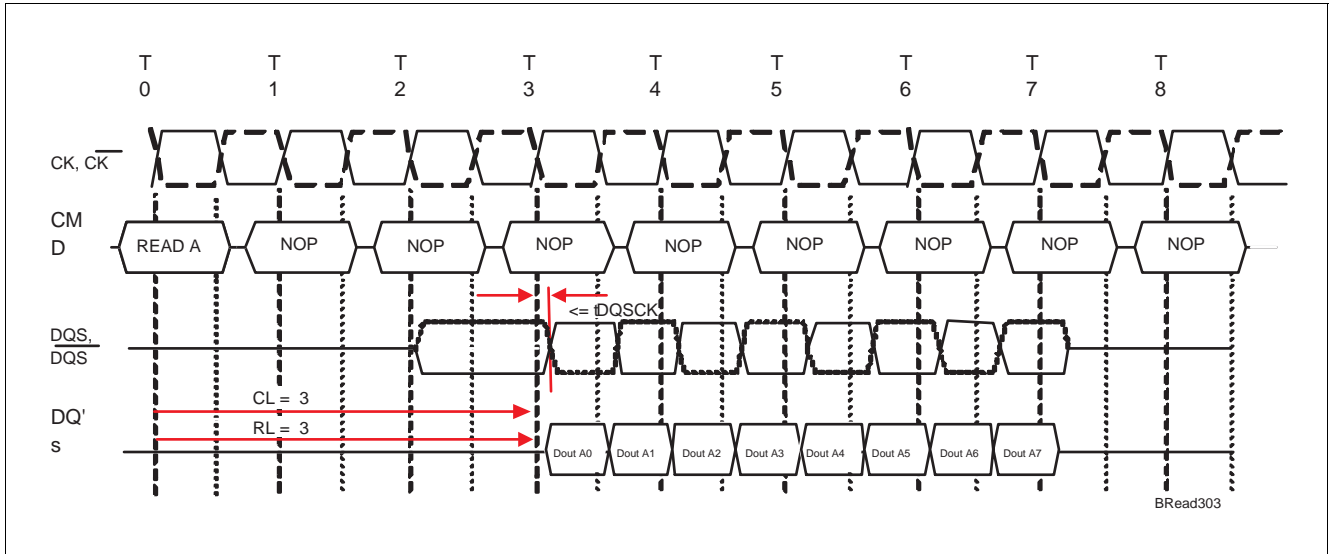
T 0
T 1
T 2
T 3
T 4
T 5
T 6
T 7
T 8

CK, $\overline{CK}$

CMD

READ A
NOP
NOP
NOP
NOP
NOP
NOP
NOP
NOP

<= tDQSCK

DQS, $\overline{DQS}$

DQ's

CL = 3
RL = 3

Dout A0
Dout A1
Dout A2
Dout A3
Dout A4
Dout A5
Dout A6
Dout A7

BRead303